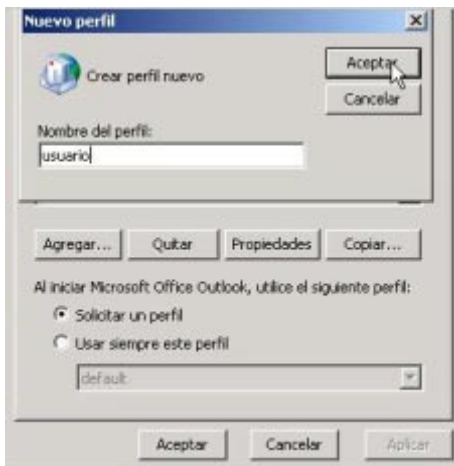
Nuevo perfil

Crear perfil nuevo

Aceptar

Cancelar

Nombre del perfil:

usuario

Agregar...

Quitar

Propiedades

Copiar...

Al iniciar Microsoft Office Outlook, utilice el siguiente perfil:

Solicitar un perfil

Usar siempre este perfil

default

Aceptar

Cancelar

Aplicar